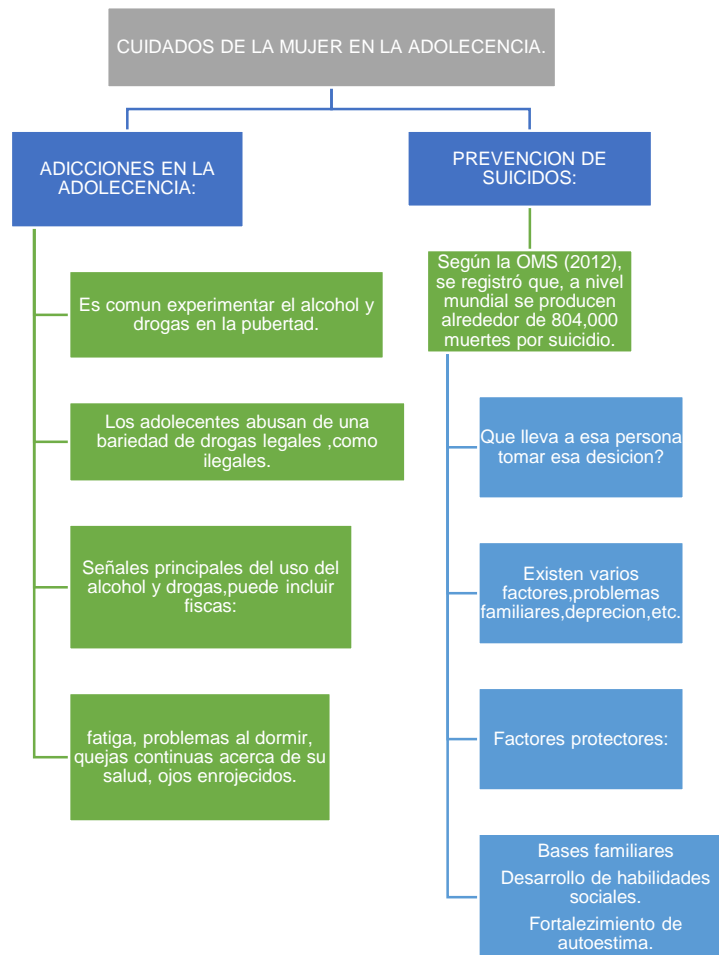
CUIDADOS DE LA MUJER EN LA ADOLECENCIA.

ADICCIONES EN LA ADOLECENCIA:

Es comun experimentar el alcohol y drogas en la pubertad.

Los adolecentes abusan de una bariedad de drogas legales ,como ilegales.

Señales principales del uso del alcohol y drogas,puede incluir fiscas:

fatiga, problemas al dormir, quejas continuas acerca de su salud, ojos enrojecidos.

PREVENCION DE SUICIDOS:

Según la OMS (2012), se registró que, a nivel mundial se producen alrededor de 804,000 muertes por suicidio.

Que lleva a esa persona tomar esa desicion?

Existen varios factores,problemas familiares,deprecion,etc.

Factores protectores:

Bases familiares

Desarrollo de habilidades sociales.

Fortalezimiento de autoestima.